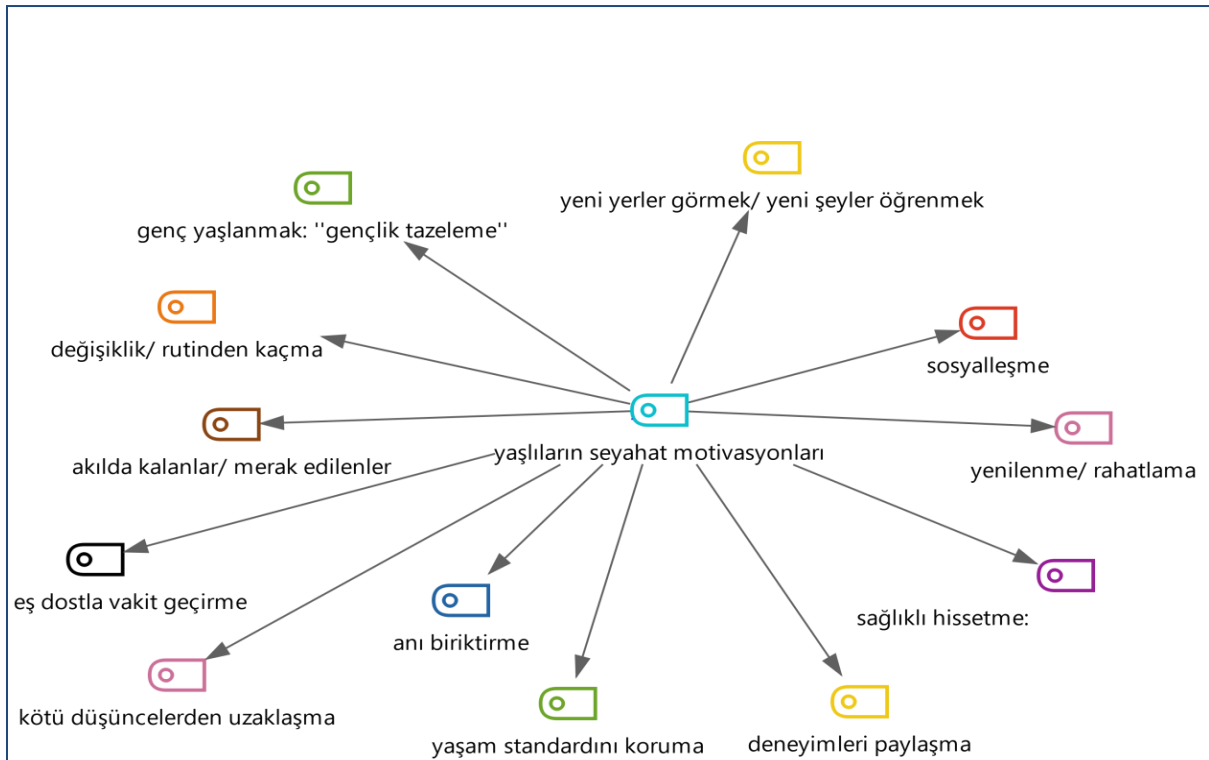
yeni yerler görmek/ yeni şeyler öğrenmek

genç yaşlanmak: ''gençlik tazeleme''

değişiklik/ rutinden kaçma

sosyalleşme

akılda kalanlar/ merak edilenler

yaşlıların seyahat motivasyonları

yenilenme/ rahatlama

eş dostla vakit geçirme

anı biriktirme

sağlıklı hissetme:

kötü düşüncelerden uzaklaşma

yaşam standardını koruma

deneyimleri paylaşma